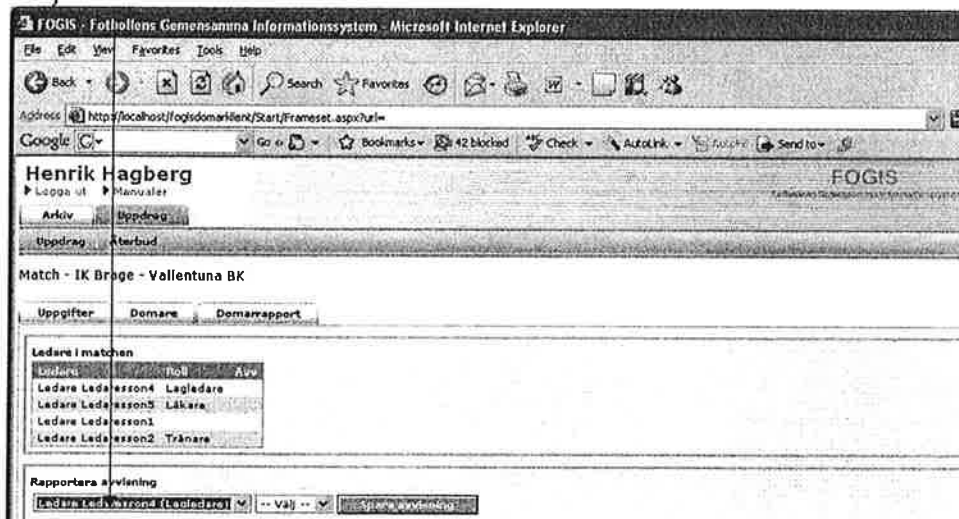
FOGIS - Fotbollens Gemensamma Informationssystem - Microsoft Internet Explorer

File Edit View Favorites Tools Help

Back Search Favorites

Address http://localhost/fogisdomarklient/Start/Frameset.aspx?url=

Google G Go Bookmarks 42 blocked Check AutoLink Send to

Henrik Hagberg
Logga ut Manualer

FOGIS

Arkiv Uppdrag

Uppdrag Återbud

Match - IK Brage - Vallentuna BK

Uppgifter Domare Domarrapport

Ledare i matchen

| Ledare | Roll | Avv |
|---|---|---|
| Ledare Ledaresson4 | Lagledare | |
| Ledare Ledaresson5 | Läkare | |
| Ledare Ledaresson1 | | |
| Ledare Ledaresson2 | Tränare | |

Rapportera avvisning

Ledare Ledaresson4 (Lagledare) -- Välj -- Spara avvisning